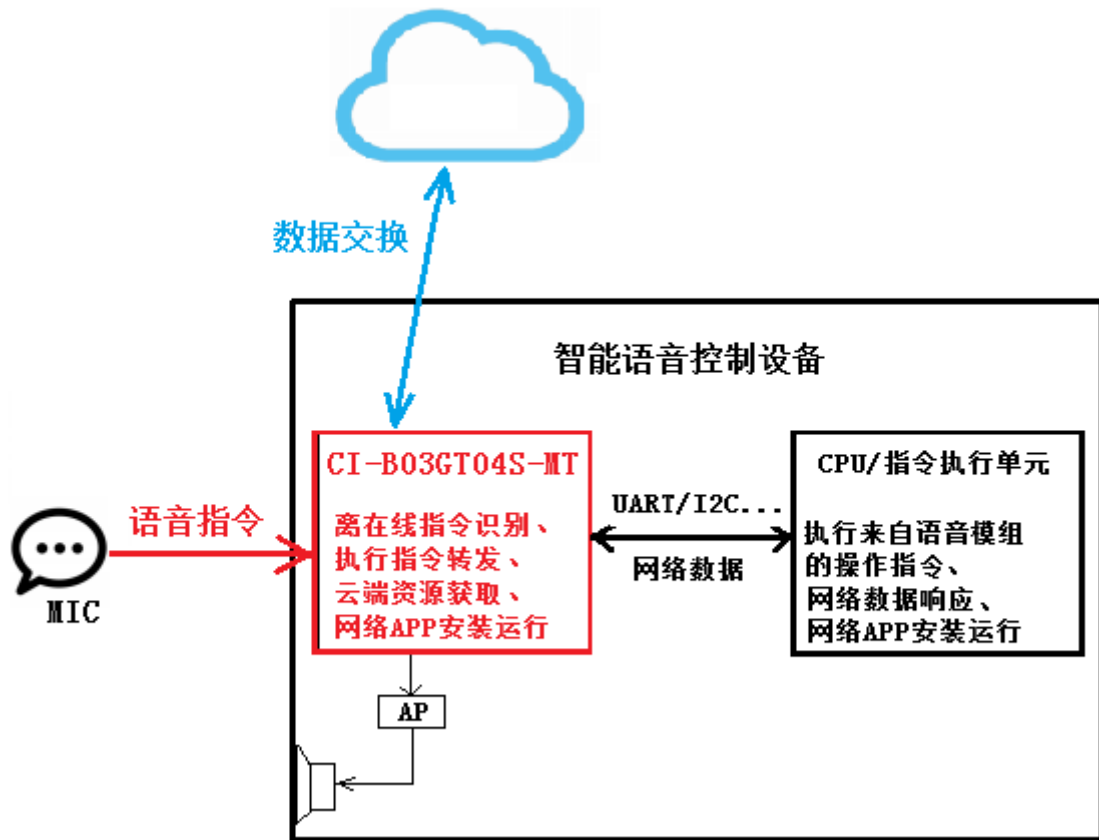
数据交换

智能语音控制设备

语音指令

MIC

CI-B03GT04S-MT

离在线指令识别、执行指令转发、云端资源获取、网络APP安装运行

UART/I2C...

网络数据

CPU/指令执行单元

执行来自语音模组的操作指令、网络数据响应、网络APP安装运行

AP